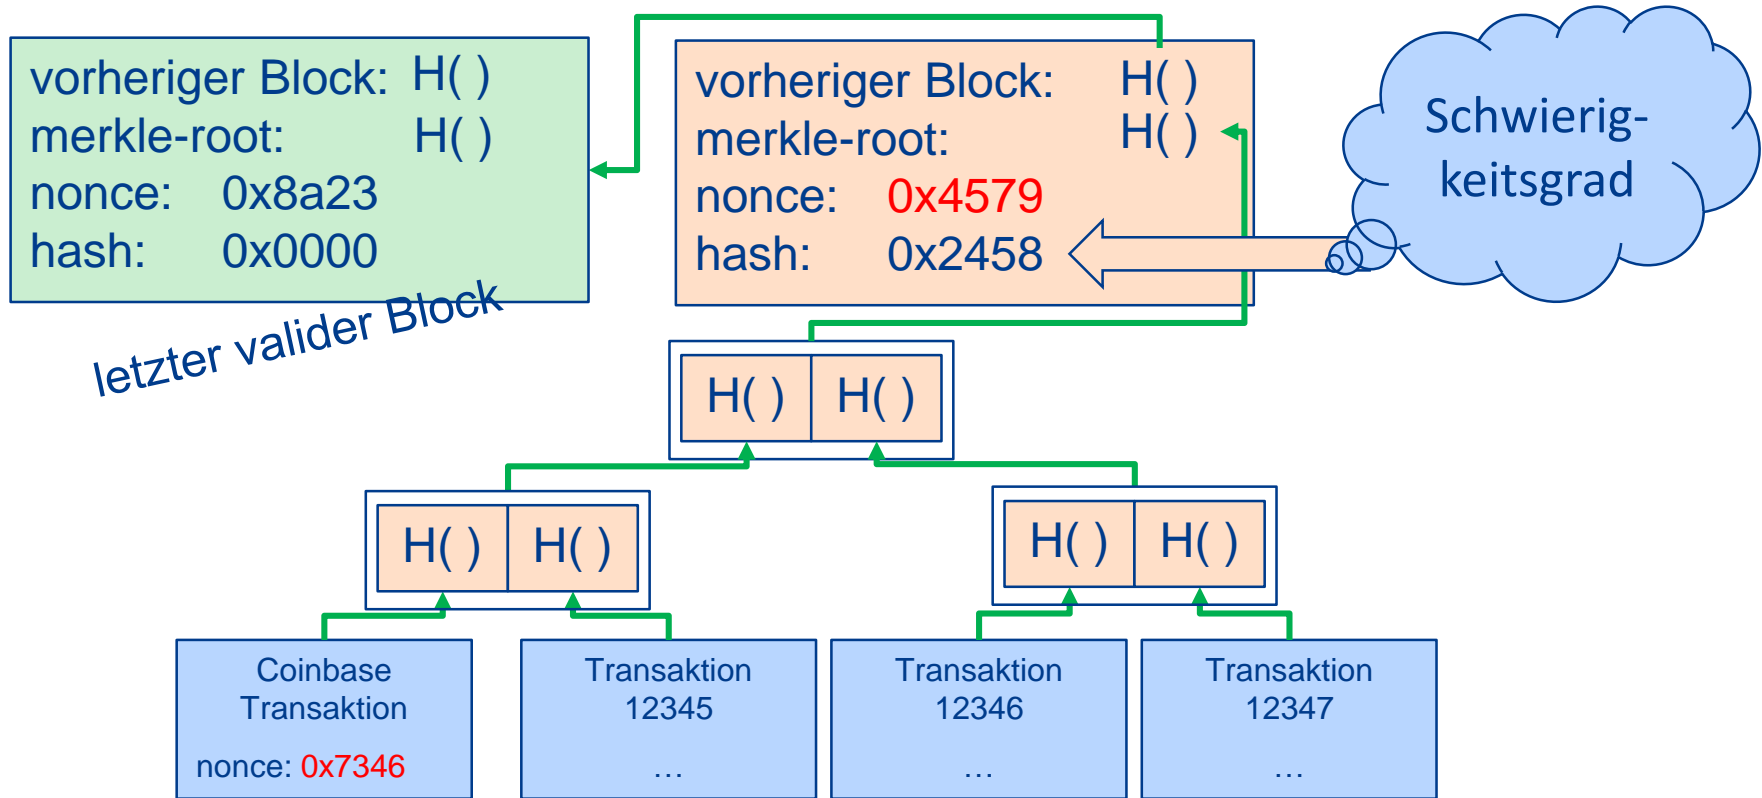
vorheriger Block: H( )
merkle-root: H( )
nonce: 0x8a23
hash: 0x0000

letzter valider Block

vorheriger Block: H( )
merkle-root: H( )
nonce: 0x4579
hash: 0x2458

Schwierigkeitsgrad

H( ) H( )

H( ) H( )

H( ) H( )

Coinbase Transaktion

nonce: 0x7346

Transaktion 12345

…

Transaktion 12346

…

Transaktion 12347

…